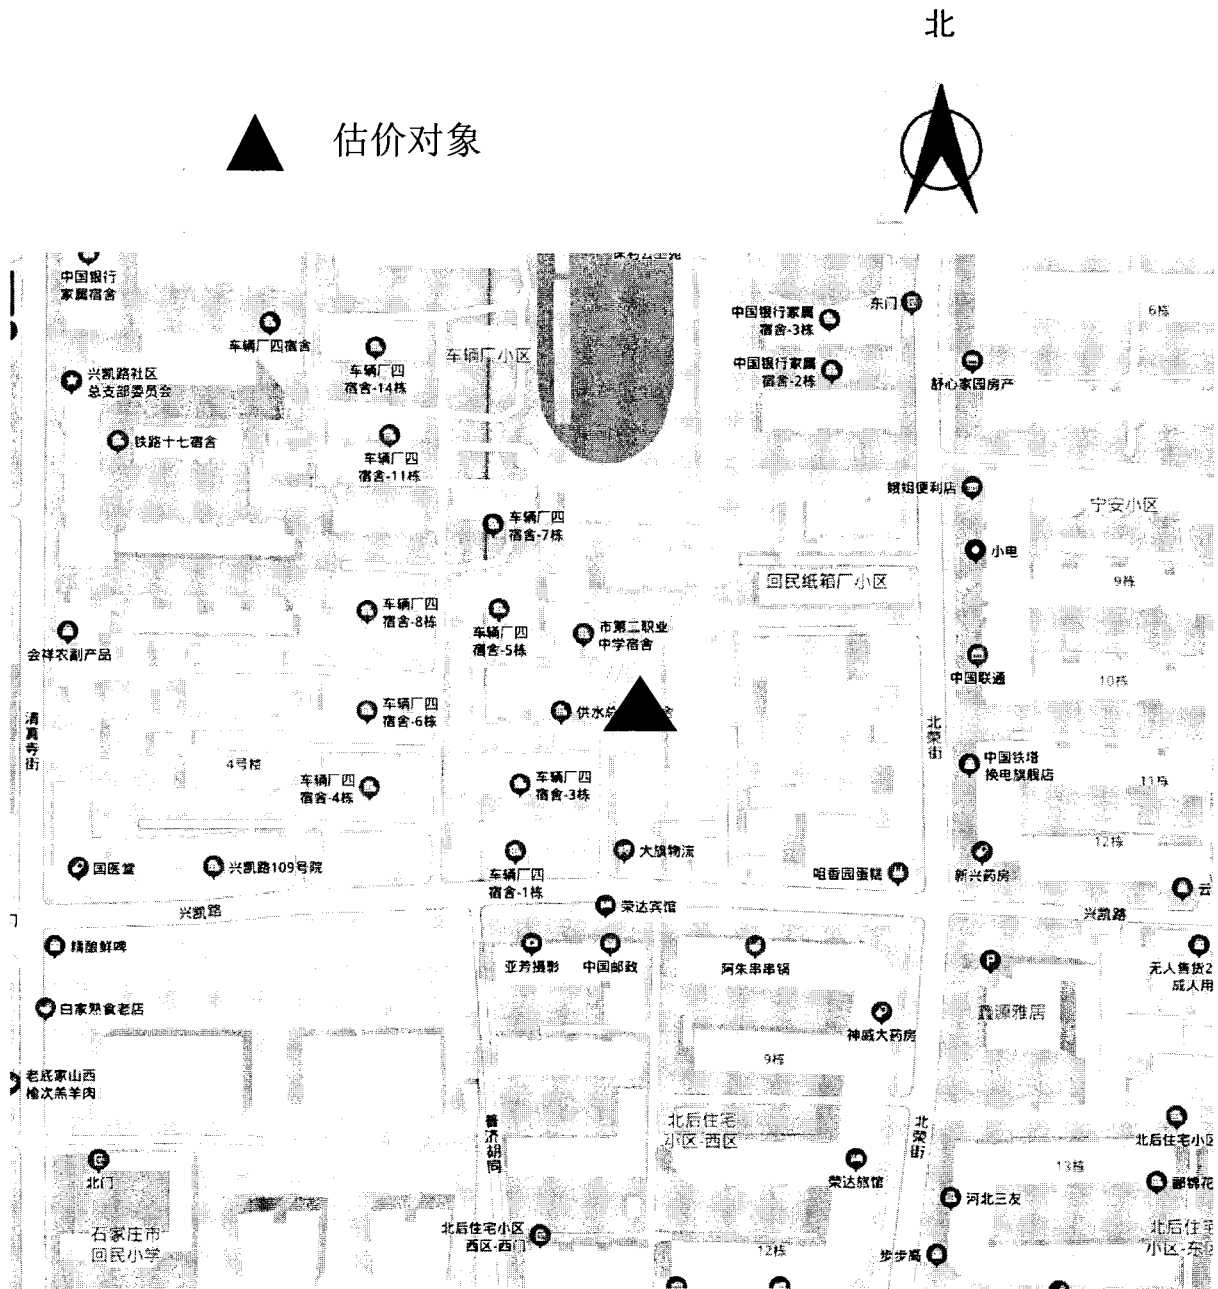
北

估价对象

中国银行家属宿舍
车辆厂四宿舍
兴凯路社区总支部委员会
车辆厂四宿舍-14栋
车辆厂小区
中国银行家属宿舍-3栋
东门
6栋
中国银行家属宿舍-2栋
舒心家园房产
铁路十七宿舍
车辆厂四宿舍-11栋
娟姐便利店
宁安小区
车辆厂四宿舍-7栋
小电
回民纸箱厂小区
9栋
车辆厂四宿舍-8栋
车辆厂四宿舍-5栋
市第二职业中学宿舍
会祥农副产品
中国联通
10栋
车辆厂四宿舍-6栋
供水总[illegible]
清真寺街
北荣街
中国铁塔换电旗舰店
4号楼
车辆厂四宿舍-4栋
车辆厂四宿舍-3栋
11栋
12栋
大旗物流
国医堂
兴凯路109号院
车辆厂四宿舍-1栋
咀香园蛋糕
新兴药房
云
荣达宾馆
兴凯路
兴凯路
精酿鲜啤
亚芳摄影
中国邮政
阿东串串锅
无人售货2成人用
白家熟食老店
神威大药房
鑫源雅居
9栋
老底家山西槍次羔羊肉
晋济胡同
北后住宅小区-西区
北荣街
北后住宅小区
13栋
北门
荣达旅馆
河北三友
邮锦花
石家庄市回民小学
北后住宅小区西区-西门
12栋
步步高
北后住宅小区-东